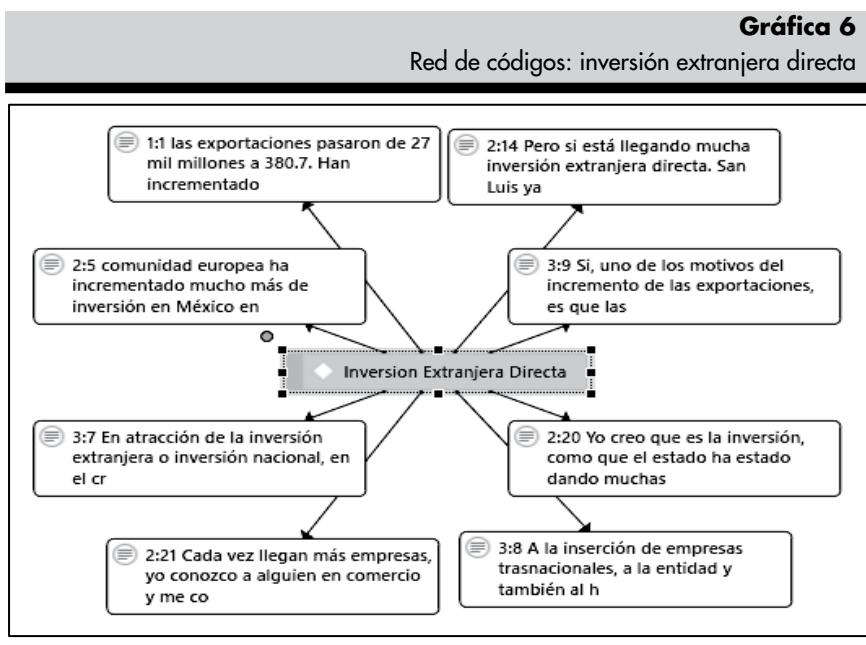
**Gráfica 6**
Red de códigos: inversión extranjera directa

1:1 las exportaciones pasaron de 27 mil millones a 380.7. Han incrementado

2:14 Pero si está llegando mucha inversión extranjera directa. San Luis ya

2:5 comunidad europea ha incrementado mucho más de inversión en México en

3:9 Si, uno de los motivos del incremento de las exportaciones, es que las

Inversion Extranjera Directa

3:7 En atracción de la inversión extranjera o inversión nacional, en el cr

2:20 Yo creo que es la inversión, como que el estado ha estado dando muchas

2:21 Cada vez llegan más empresas, yo conozco a alguien en comercio y me co

3:8 A la inserción de empresas trasnacionales, a la entidad y también al h